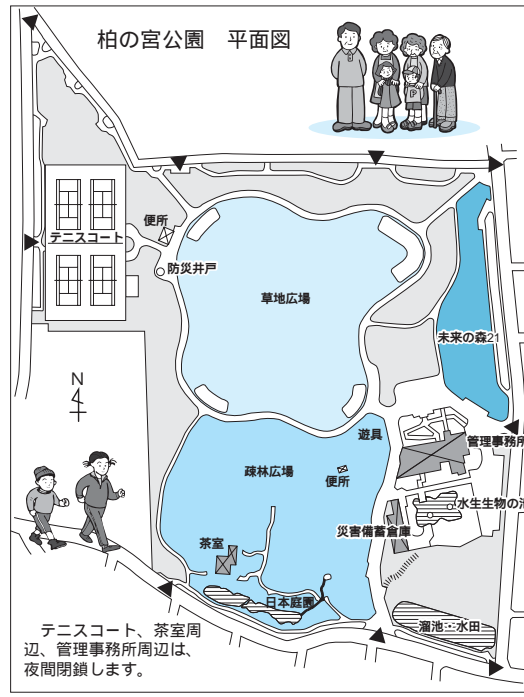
柏の宮公園　平面図

テニスコート

便所

防災井戸

草地広場

未来の森21

N

遊具

管理事務所

疎林広場

便所

水生生物の池

災害備蓄倉庫

茶室

日本庭園

溜池・水田

テニスコート、茶室周辺、管理事務所周辺は、夜間閉鎖します。